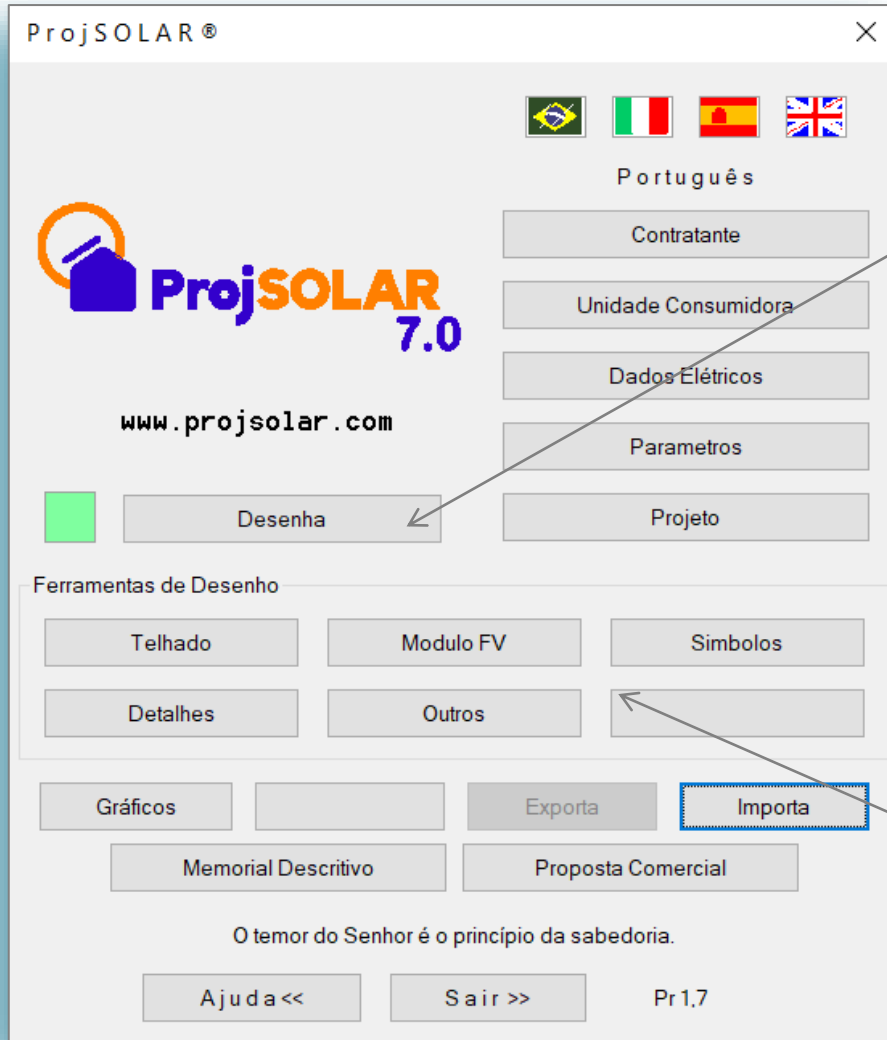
ProjSOLAR®

×

Português

ProjSOLAR 7.0

www.projsolar.com

Contratante

Unidade Consumidora

Dados Elétricos

Parametros

Desenha

Projeto

Ferramentas de Desenho

Telhado

Modulo FV

Simbolos

Detalhes

Outros

Gráficos

Exporta

Importa

Memorial Descritivo

Proposta Comercial

O temor do Senhor é o princípio da sabedoria.

Ajuda<<

Sair >>

Pr 1,7